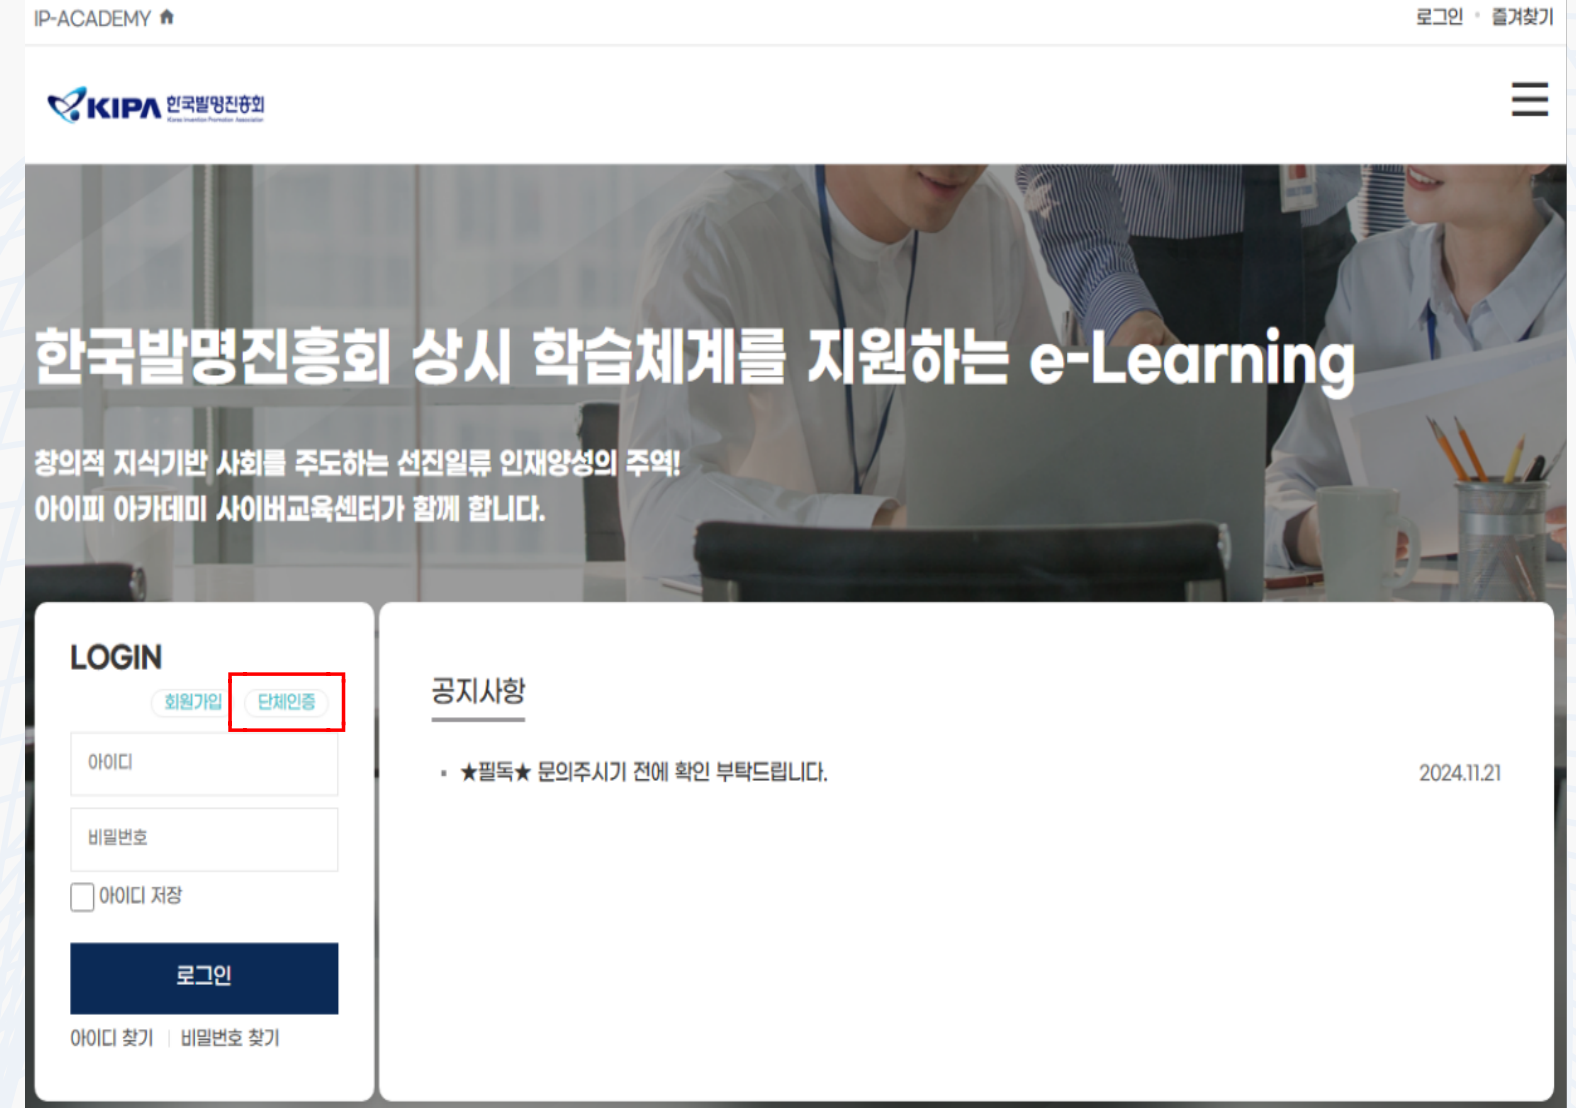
IP-ACADEMY

로그인 · 즐겨찾기

KIPA 한국발명진흥회

한국발명진흥회 상시 학습체계를 지원하는 e-Learning

창의적 지식기반 사회를 주도하는 선진일류 인재양성의 주역!
아이피 아카데미 사이버교육센터가 함께 합니다.

LOGIN

회원가입 단체인증

아이디

비밀번호

아이디 저장

로그인

아이디 찾기 | 비밀번호 찾기

공지사항

★필독★ 문의주시기 전에 확인 부탁드립니다. 2024.11.21